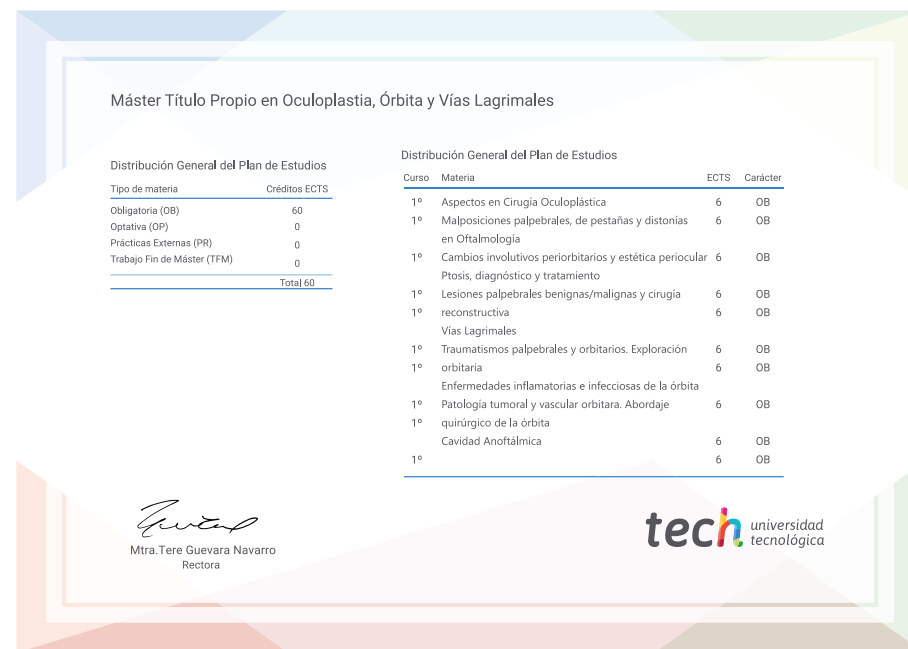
Máster Título Propio en Oculoplastia, Órbita y Vías Lagrimales

Distribución General del Plan de Estudios

| Tipo de materia | Créditos ECTS |
|---|---|
| Obligatoria (OB) | 60 |
| Optativa (OP) | 0 |
| Prácticas Externas (PR) | 0 |
| Trabajo Fin de Máster (TFM) | 0 |
| | Total 60 |

Distribución General del Plan de Estudios

| Curso | Materia | ECTS | Carácter |
|---|---|---|---|
| 1º | Aspectos en Cirugía Oculoplástica | 6 | OB |
| 1º | Malposiciones palpebrales, de pestañas y distonias en Oftalmología | 6 | OB |
| 1º | Cambios involutivos periorbitarios y estética periocular | 6 | OB |
| | Ptosis, diagnóstico y tratamiento | | |
| 1º | Lesiones palpebrales benignas/malignas y cirugía | 6 | OB |
| 1º | reconstructiva | 6 | OB |
| | Vías Lagrimales | | |
| 1º | Traumatismos palpebrales y orbitarios. Exploración | 6 | OB |
| 1º | orbitaria | 6 | OB |
| | Enfermedades inflamatorias e infecciosas de la órbita | | |
| 1º | Patología tumoral y vascular orbitara. Abordaje | 6 | OB |
| 1º | quirúrgico de la órbita | | |
| | Cavidad Anoftálmica | 6 | OB |
| 1º | | 6 | OB |

Mtra.Tere Guevara Navarro
Rectora

tech universidad tecnológica